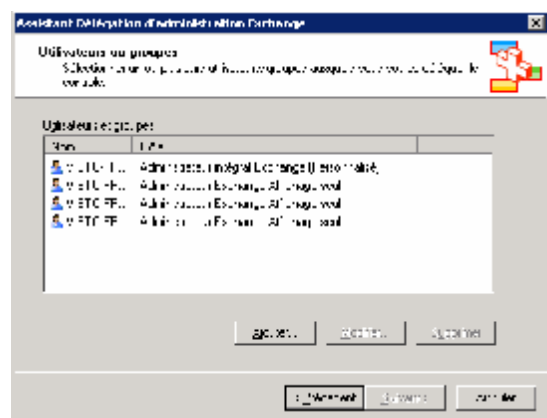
Assistant Délégation d'administration Exchange

Utilisateurs ou groupes
Sélectionnez un ou plusieurs utilisateurs ou groupes auxquels vous voulez déléguer le contrôle.

Utilisateurs et groupes:

| Nom | Rôle |
|---|---|
| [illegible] | Administrateur intégral Exchange (personnalisé) |
| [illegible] | Administrateur Exchange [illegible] |
| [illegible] | Administrateur Exchange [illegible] |
| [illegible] | Administrateur Exchange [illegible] |

Ajouter... | Modifier... | Supprimer

< Précédent | Suivant > | Annuler